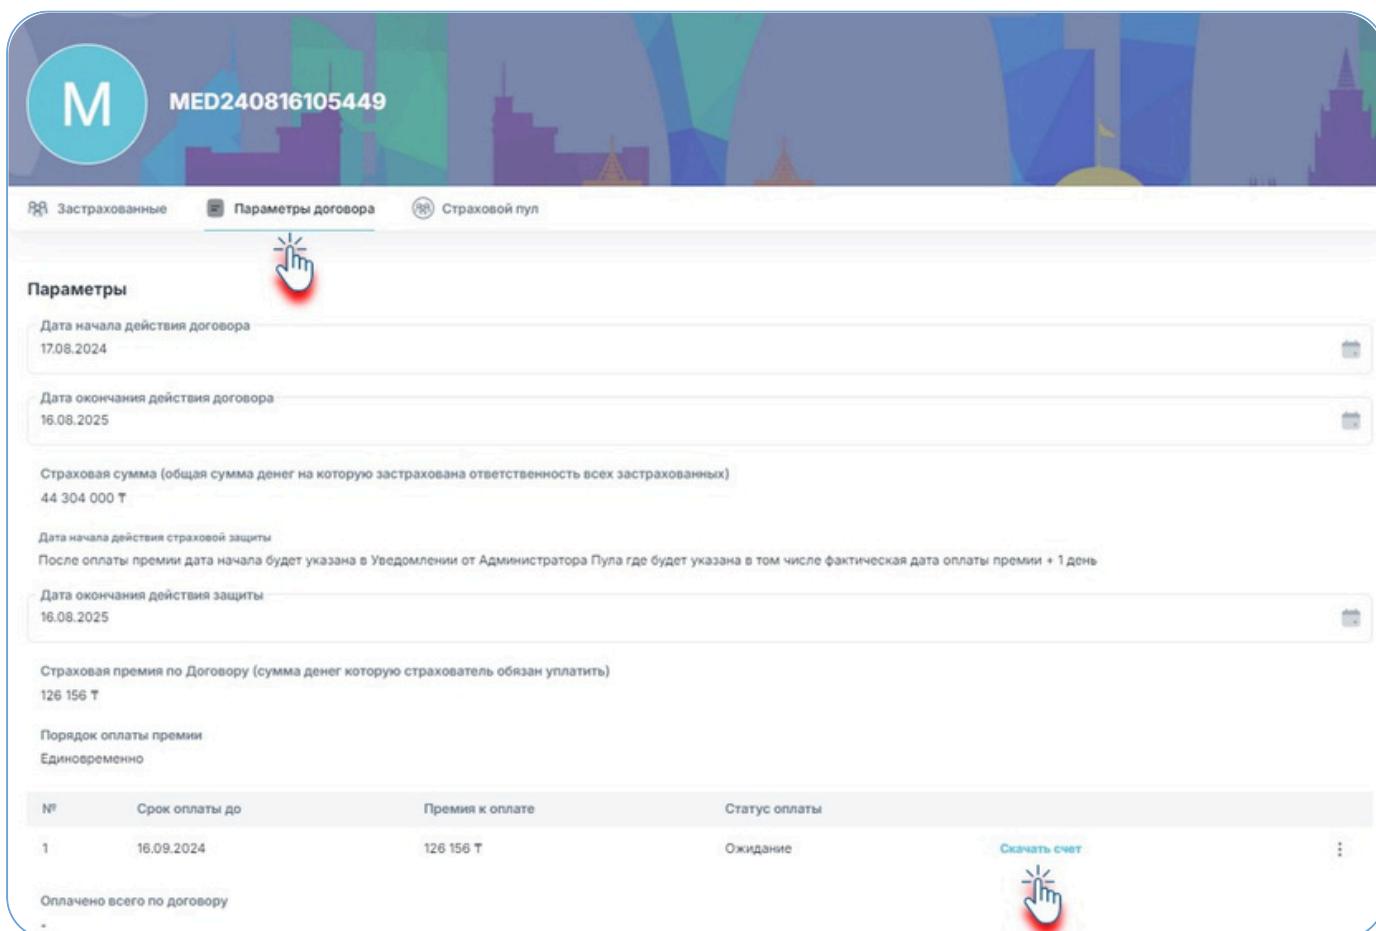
M

MED240816105449

Застрахованные

Параметры договора

Страховой пул

Параметры

Дата начала действия договора
17.08.2024

Дата окончания действия договора
16.08.2025

Страховая сумма (общая сумма денег на которую застрахована ответственность всех застрахованных)
44 304 000 ₸

Дата начала действия страховой защиты
После оплаты премии дата начала будет указана в Уведомлении от Администратора Пула где будет указана в том числе фактическая дата оплаты премии + 1 день

Дата окончания действия защиты
16.08.2025

Страховая премия по Договору (сумма денег которую страхователь обязан уплатить)
126 156 ₸

Порядок оплаты премии
Единовременно

| № | Срок оплаты до | Премия к оплате | Статус оплаты | |
|---|---|---|---|---|
| 1 | 16.09.2024 | 126 156 ₸ | Ожидание | Скачать счет |

Оплачено всего по договору
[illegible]